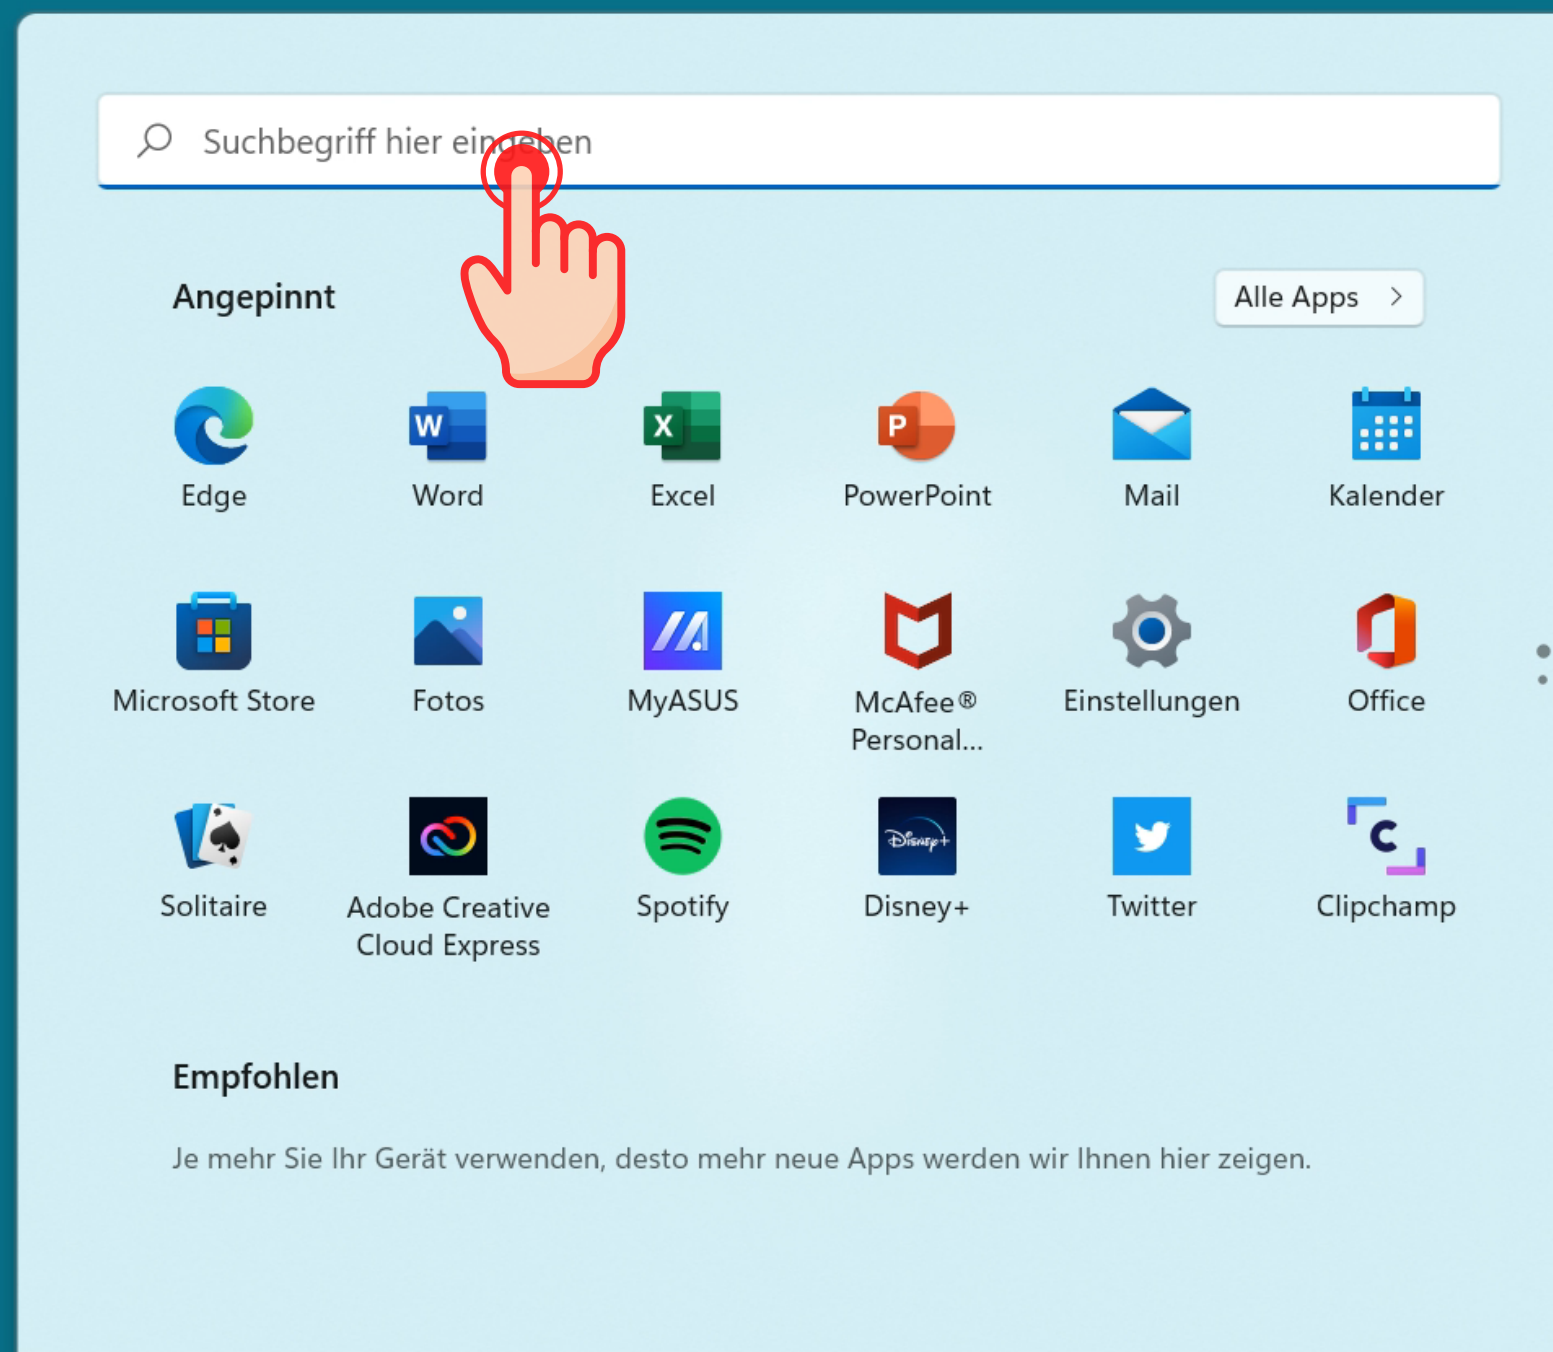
Suchbegriff hier ein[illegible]en

Angepinnt

Alle Apps >

Edge
Word
Excel
PowerPoint
Mail
Kalender

Microsoft Store
Fotos
MyASUS
McAfee® Personal...
Einstellungen
Office

Solitaire
Adobe Creative Cloud Express
Spotify
Disney+
Twitter
Clipchamp

Empfohlen

Je mehr Sie Ihr Gerät verwenden, desto mehr neue Apps werden wir Ihnen hier zeigen.